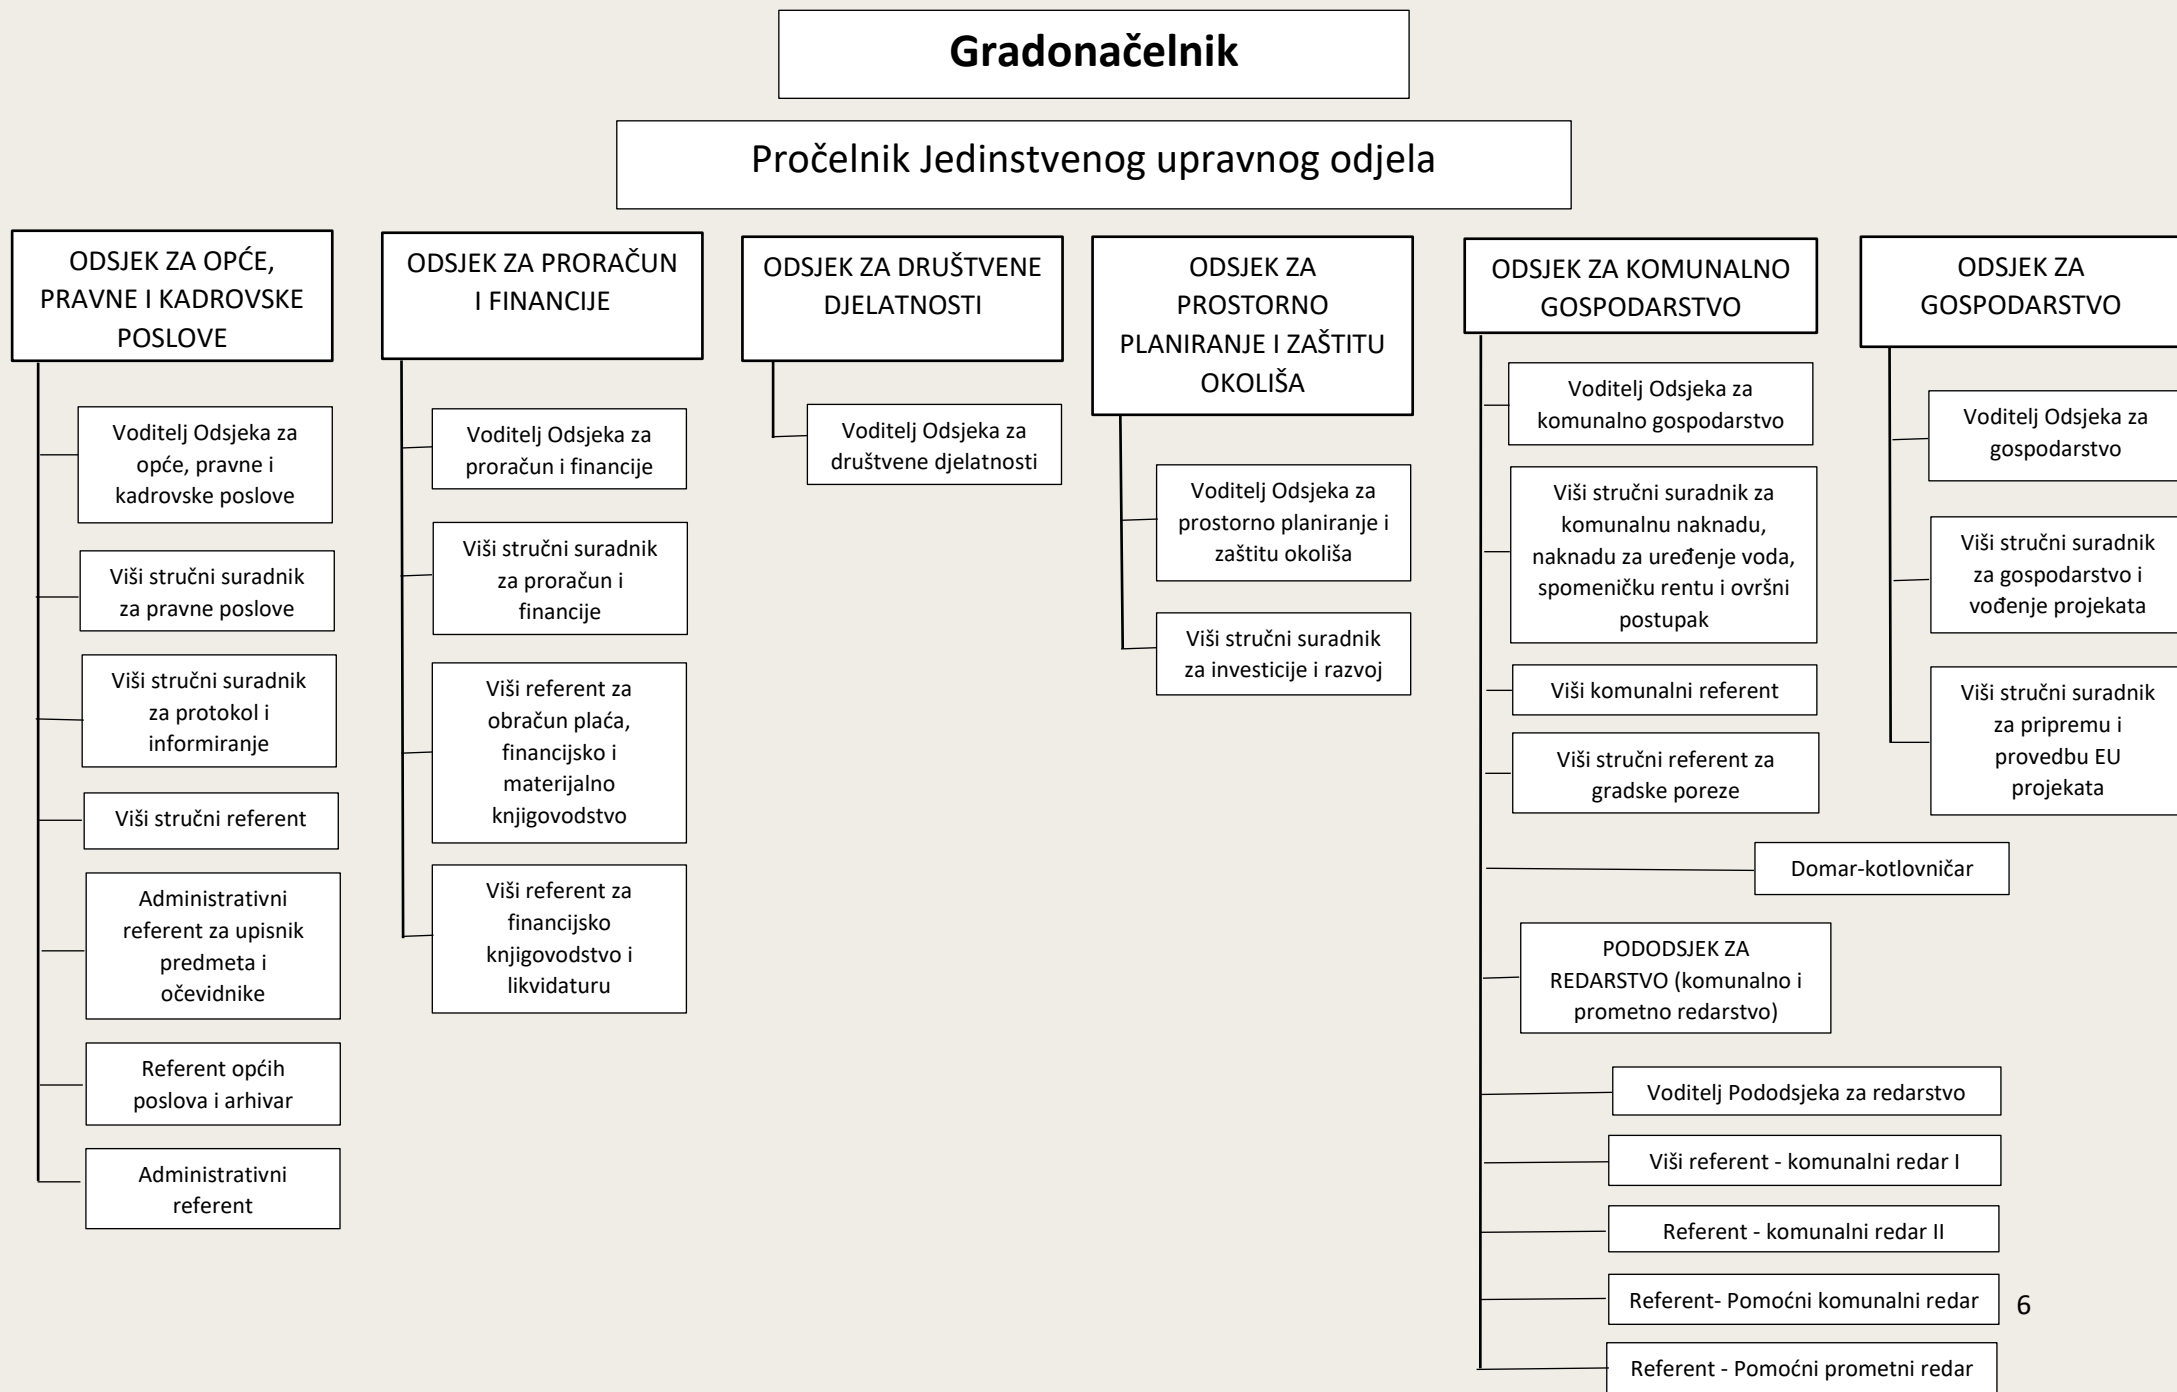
Gradonačelnik

Pročelnik Jedinstvenog upravnog odjela

ODSJEK ZA OPĆE, PRAVNE I KADROVSKE POSLOVE

Voditelj Odsjeka za opće, pravne i kadrovske poslove

Viši stručni suradnik za pravne poslove

Viši stručni suradnik za protokol i informiranje

Viši stručni referent

Administrativni referent za upisnik predmeta i očevidnike

Referent općih poslova i arhivar

Administrativni referent

ODSJEK ZA PRORAČUN I FINANCIJE

Voditelj Odsjeka za proračun i financije

Viši stručni suradnik za proračun i financije

Viši referent za obračun plaća, financijsko i materijalno knjigovodstvo

Viši referent za financijsko knjigovodstvo i likvidaturu

ODSJEK ZA DRUŠTVENE DJELATNOSTI

Voditelj Odsjeka za društvene djelatnosti

ODSJEK ZA PROSTORNO PLANIRANJE I ZAŠTITU OKOLIŠA

Voditelj Odsjeka za prostorno planiranje i zaštitu okoliša

Viši stručni suradnik za investicije i razvoj

ODSJEK ZA KOMUNALNO GOSPODARSTVO

Voditelj Odsjeka za komunalno gospodarstvo

Viši stručni suradnik za komunalnu naknadu, naknadu za uređenje voda, spomeničku rentu i ovršni postupak

Viši komunalni referent

Viši stručni referent za gradske poreze

Domar-kotlovničar

PODODSJEK ZA REDARSTVO (komunalno i prometno redarstvo)

Voditelj Pododsjeka za redarstvo

Viši referent - komunalni redar I

Referent - komunalni redar II

Referent- Pomoćni komunalni redar

Referent - Pomoćni prometni redar

ODSJEK ZA GOSPODARSTVO

Voditelj Odsjeka za gospodarstvo

Viši stručni suradnik za gospodarstvo i vođenje projekata

Viši stručni suradnik za pripremu i provedbu EU projekata

6